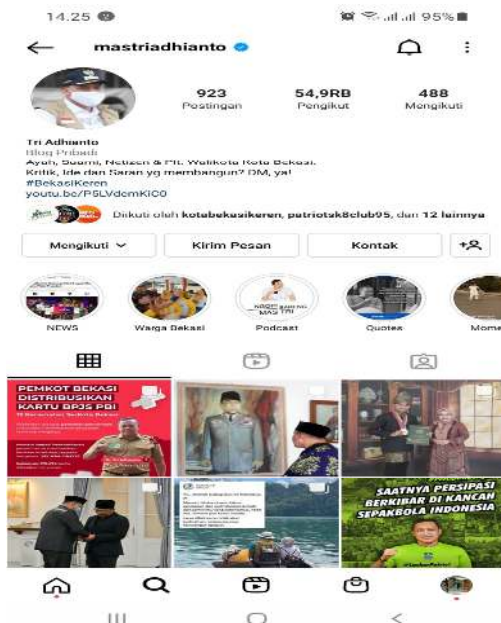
14.25

95%

mastriadhianto

923
Postingan

54,9RB
Pengikut

488
Mengikuti

Tri Adhianto
Blog Pribadi
Ayah, Suami, Netizen & Plt. Walikota Kota Bekasi.
Kritik, Ide dan Saran yg membangun? DM, ya!
#BekasiKeren
youtu.be/PSLVdcmKiC0

Diikuti oleh kotabekasikeren, patriotsk8club95, dan 12 lainnya

Mengikuti

Kirim Pesan

Kontak

NEWS

Warga Bekasi

Podcast

Quotes

Mome

PEMKOT BEKASI DISTRIBUSIKAN KARTU BPJS PBI

SAATNYA PERSIPASI BERKIBAR DI KANCAH SEPAKBOLA INDONESIA